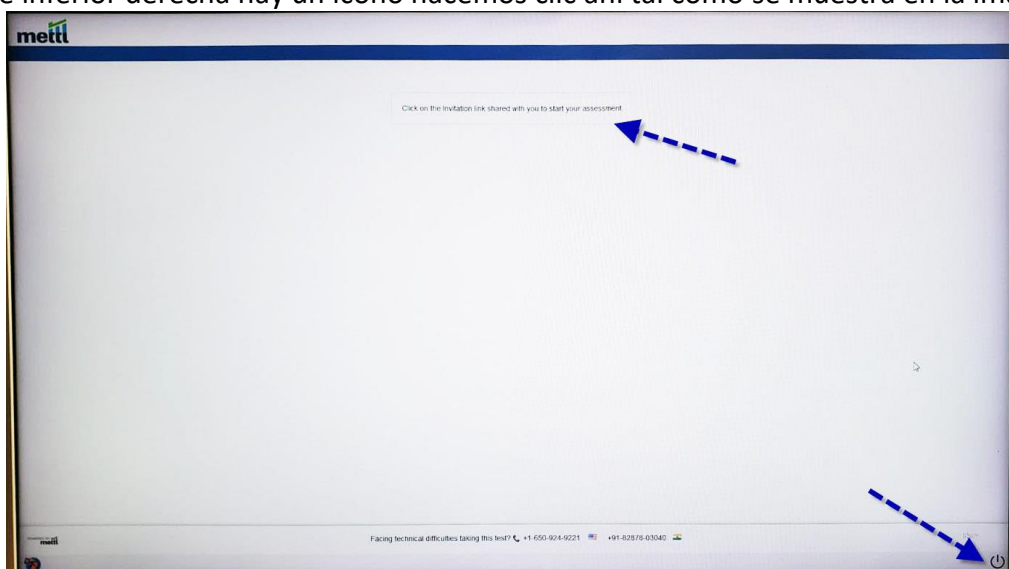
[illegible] inferior derecha hay un ícono hacemos clic ahí tal como se muestra en la ima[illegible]

mettl

Click on the invitation link shared with you to start your assessment

mettl

Facing technical difficulties taking this test? +1-650-924-9221 +91-82878-03040